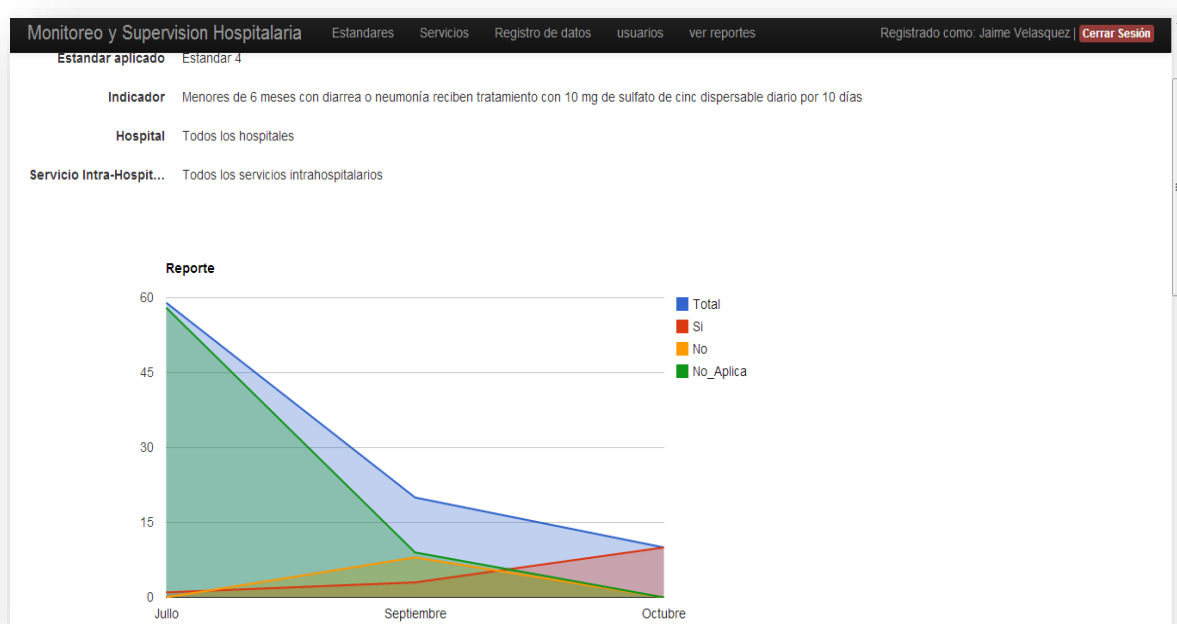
Monitoreo y Supervision Hospitalaria Estandares Servicios Registro de datos usuarios ver reportes Registrado como: Jaime Velasquez | Cerrar Sesión

Estandar aplicado Estandar 4

Indicador Menores de 6 meses con diarrea o neumonía reciben tratamiento con 10 mg de sulfato de cinc dispersable diario por 10 días

Hospital Todos los hospitales

Servicio Intra-Hospit... Todos los servicios intrahospitalarios

Reporte

60
45
30
15
0

Julio Septiembre Octubre

Total
Si
No
No_Aplica